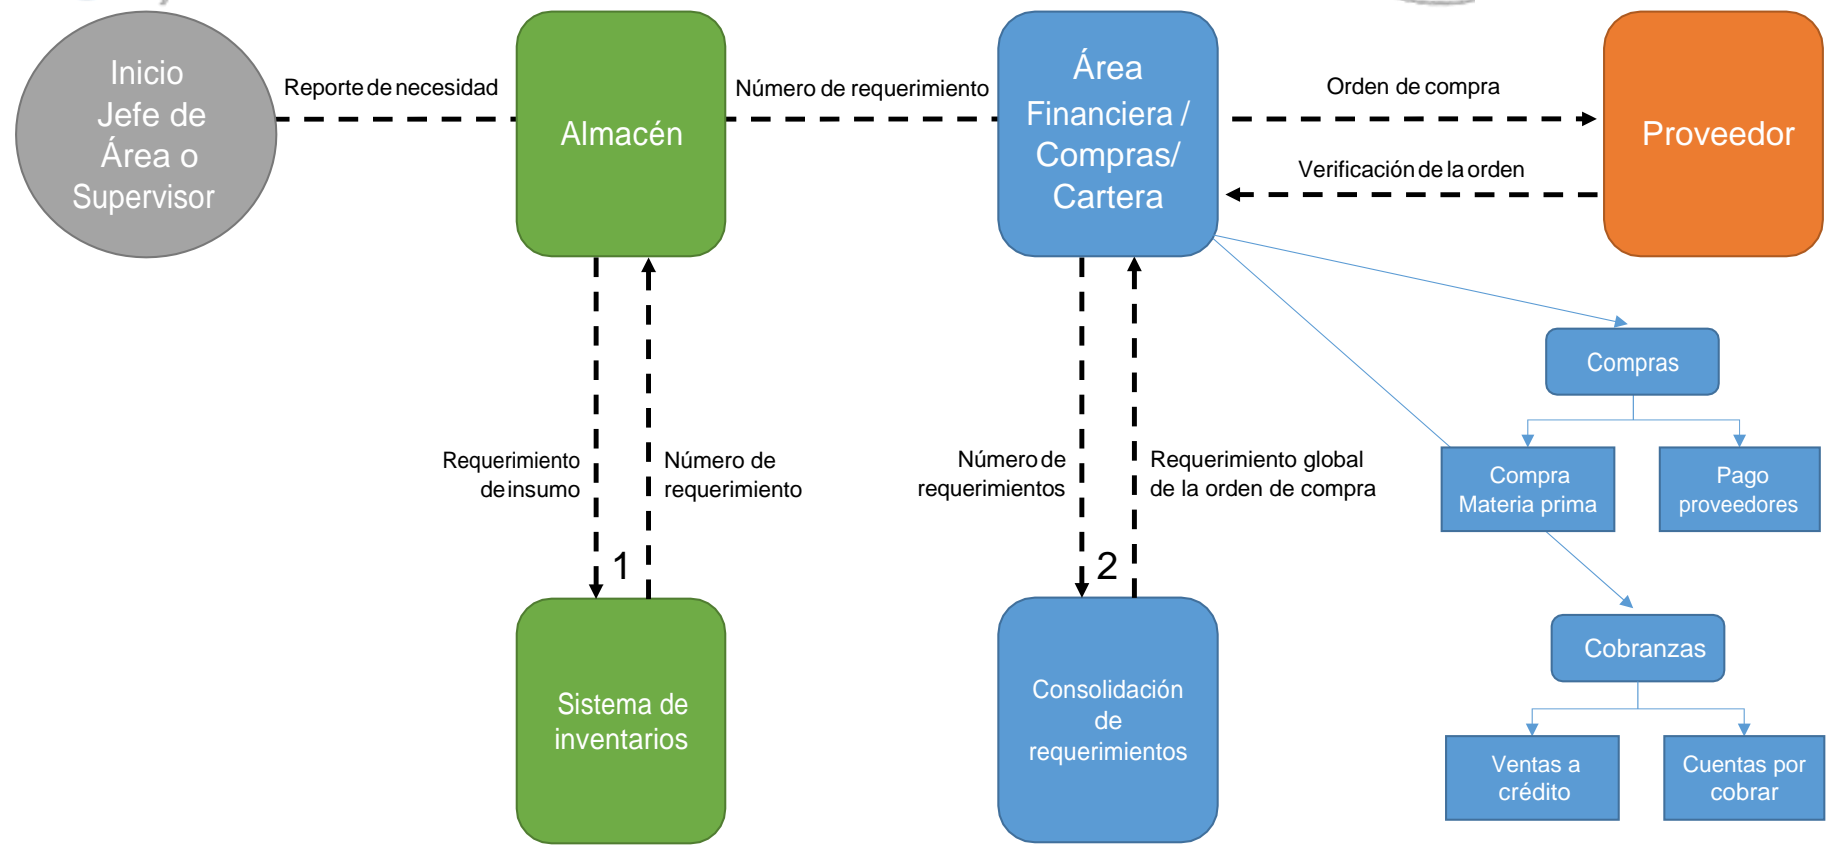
Inicio Jefe de Área o Supervisor

Reporte de necesidad

Almacén

Número de requerimiento

Área Financiera / Compras/ Cartera

Orden de compra

Verificación de la orden

Proveedor

Compras

Compra Materia prima

Pago proveedores

Cobranzas

Ventas a crédito

Cuentas por cobrar

Requerimiento de insumo

Número de requerimiento

1

Sistema de inventarios

Número de requerimientos

Requerimiento global de la orden de compra

2

Consolidación de requerimientos